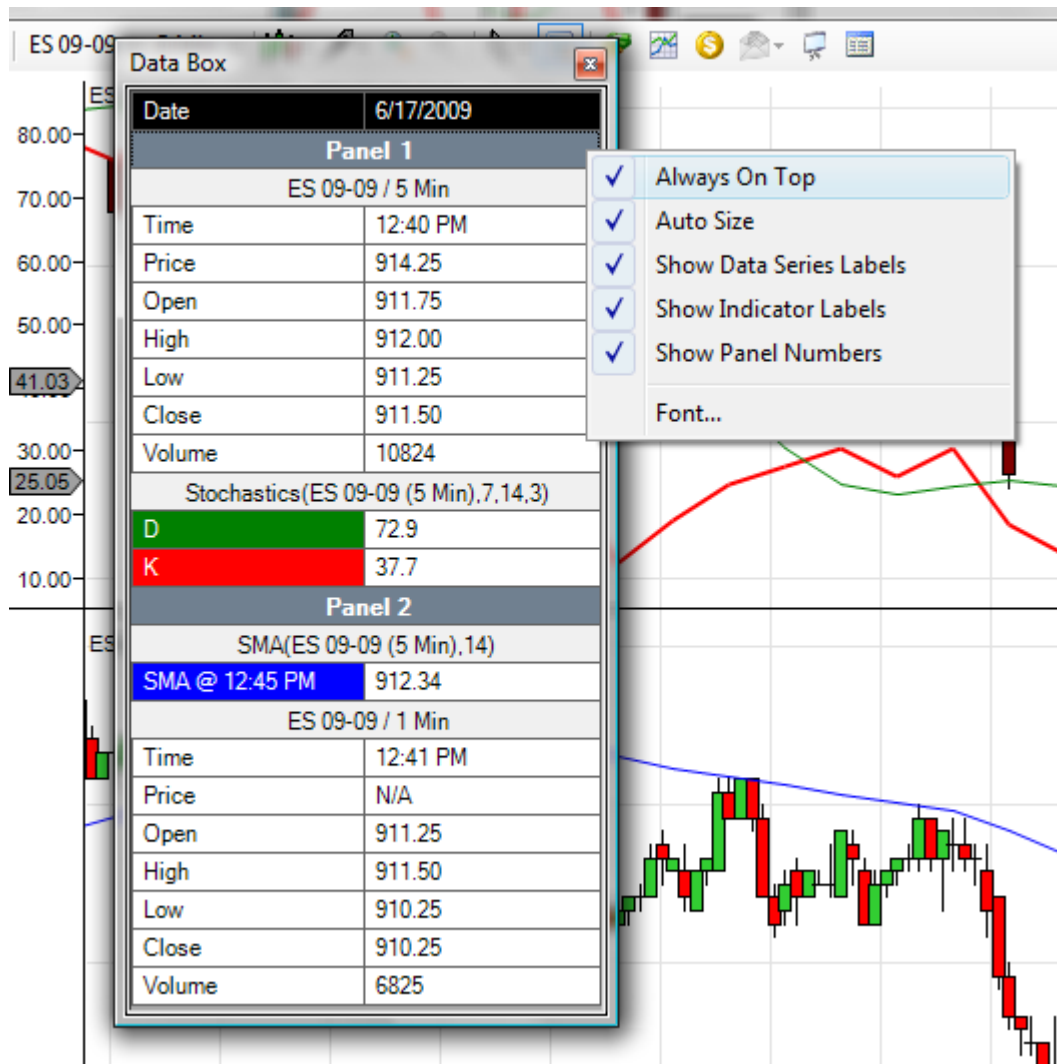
ES 09-09

Data Box

| Date | 6/17/2009 |
|---|---|
| **Panel 1** | |
| ES 09-09 / 5 Min | |
| Time | 12:40 PM |
| Price | 914.25 |
| Open | 911.75 |
| High | 912.00 |
| Low | 911.25 |
| Close | 911.50 |
| Volume | 10824 |
| Stochastics(ES 09-09 (5 Min),7,14,3) | |
| D | 72.9 |
| K | 37.7 |
| **Panel 2** | |
| SMA(ES 09-09 (5 Min),14) | |
| SMA @ 12:45 PM | 912.34 |
| ES 09-09 / 1 Min | |
| Time | 12:41 PM |
| Price | N/A |
| Open | 911.25 |
| High | 911.50 |
| Low | 910.25 |
| Close | 910.25 |
| Volume | 6825 |

✓ Always On Top
✓ Auto Size
✓ Show Data Series Labels
✓ Show Indicator Labels
✓ Show Panel Numbers
Font...

80.00
70.00
60.00
50.00
41.03
30.00
25.05
20.00
10.00
ES
ES